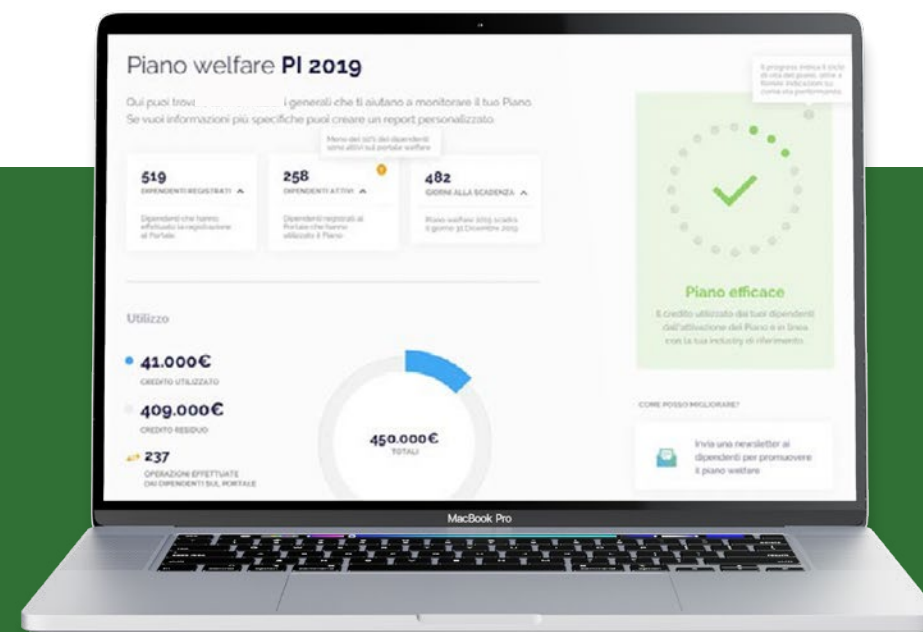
Piano welfare PI 2019

Qui puoi trovi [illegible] i generali che ti aiutano a monitorare il tuo Piano. Se vuoi informazioni più specifiche puoi creare un report personalizzato.

Meno del 50% dei dipendenti sono attivi sul portale welfare

519
DIPENDENTI REGISTRATI
Dipendenti che hanno effettuato la registrazione al Portale

258
DIPENDENTI ATTIVI
Dipendenti registrati al Portale che hanno utilizzato il Piano

482
GIORNI ALLA SCADENZA
Piano welfare 2019 scadrà il giorno 31 Dicembre 2019

Il progress indica il ciclo di vita del piano, oltre a fornire indicazioni su come sta performando

Piano efficace
Il credito utilizzato dai tuoi dipendenti dall'attivazione del Piano è in linea con la tua industry di riferimento

Utilizzo

41.000€
CREDITO UTILIZZATO

409.000€
CREDITO RESIDUO

237
OPERAZIONI EFFETTUATE DAI DIPENDENTI SUL PORTALE

450.000€
TOTALI

COME POSSO MIGLIORARE?

Invia una newsletter ai dipendenti per promuovere il piano welfare

MacBook Pro